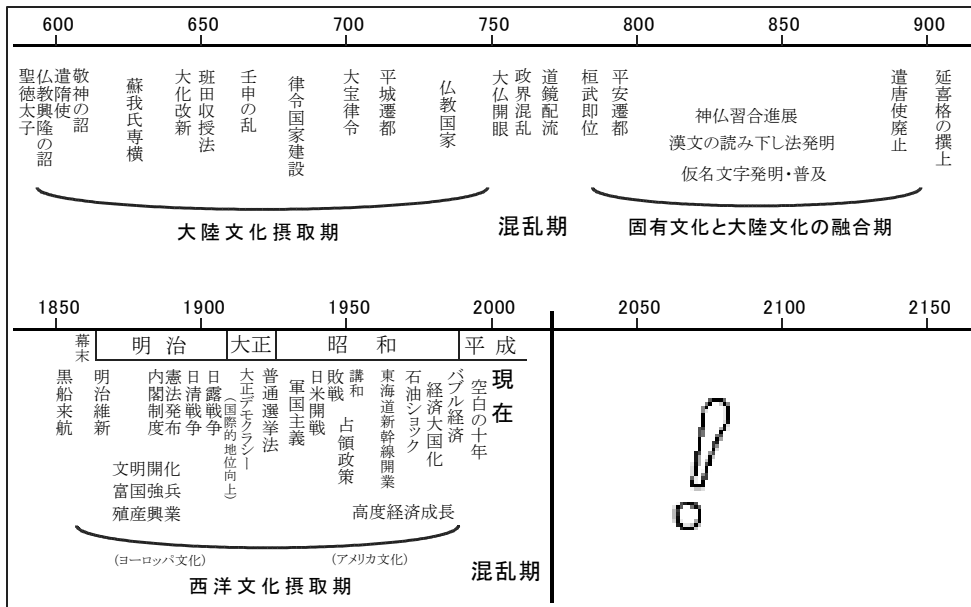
600 650 700 750 800 850 900

聖徳太子
仏教興隆の詔
遣隋使
敬神の詔
蘇我氏専横
大化改新
班田収授法
壬申の乱
律令国家建設
大宝律令
平城遷都
仏教国家
大仏開眼
政界混乱
道鏡配流
桓武即位
平安遷都
神仏習合進展
漢文の読み下し法発明
仮名文字発明・普及
遣唐使廃止
延喜格の撰上

大陸文化摂取期
混乱期
固有文化と大陸文化の融合期

1850 1900 1950 2000 2050 2100 2150

| 幕末 | 明治 | 大正 | 昭和 | 平成 |
|---|---|---|---|---|

黒船来航
明治維新
内閣制度
憲法発布
日清戦争
日露戦争
大正デモクラシー
(国際的地位向上)
普通選挙法
軍国主義
日米開戦
敗戦
講和
占領政策
東海道新幹線開業
石油ショック
経済大国化
バブル経済
空白の十年
現在

文明開化
富国強兵
殖産興業
高度経済成長

(ヨーロッパ文化)
(アメリカ文化)

西洋文化摂取期
混乱期